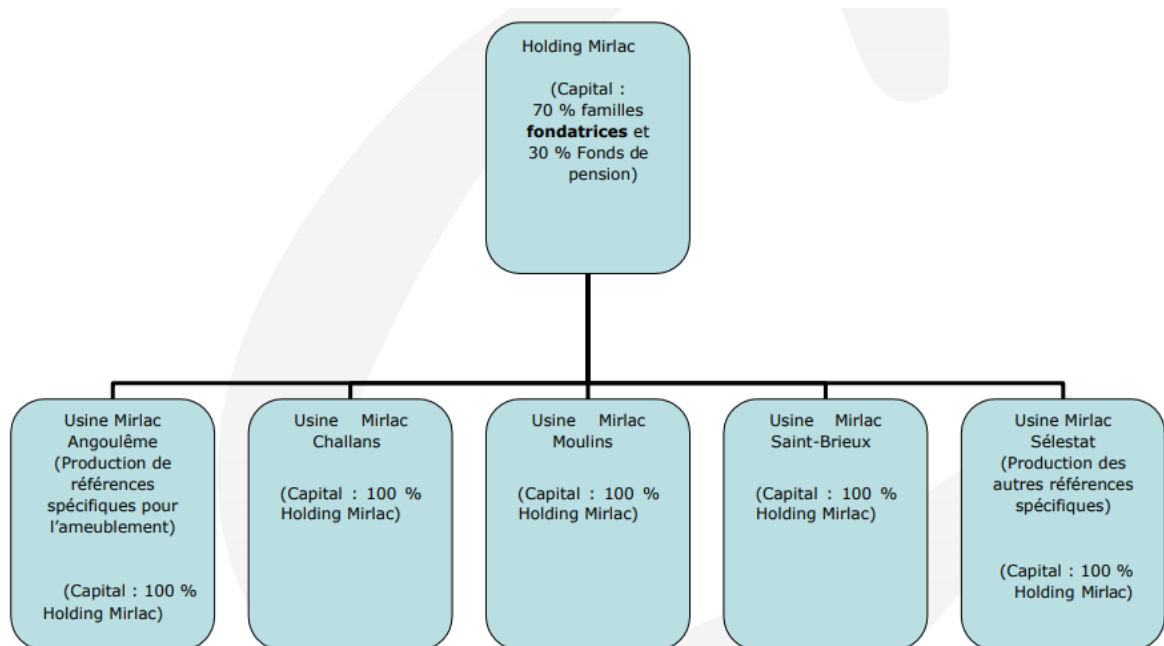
Holding Mirlac

(Capital : 70 % familles **fondatrices** et 30 % Fonds de pension)

Usine Mirlac Angoulême (Production de références spécifiques pour l'ameublement)

(Capital : 100 % Holding Mirlac)

Usine Mirlac Challans

(Capital : 100 % Holding Mirlac)

Usine Mirlac Moulins

(Capital : 100 % Holding Mirlac)

Usine Mirlac Saint-Brieux

(Capital : 100 % Holding Mirlac)

Usine Mirlac Sélestat (Production des autres références spécifiques)

(Capital : 100 % Holding Mirlac)